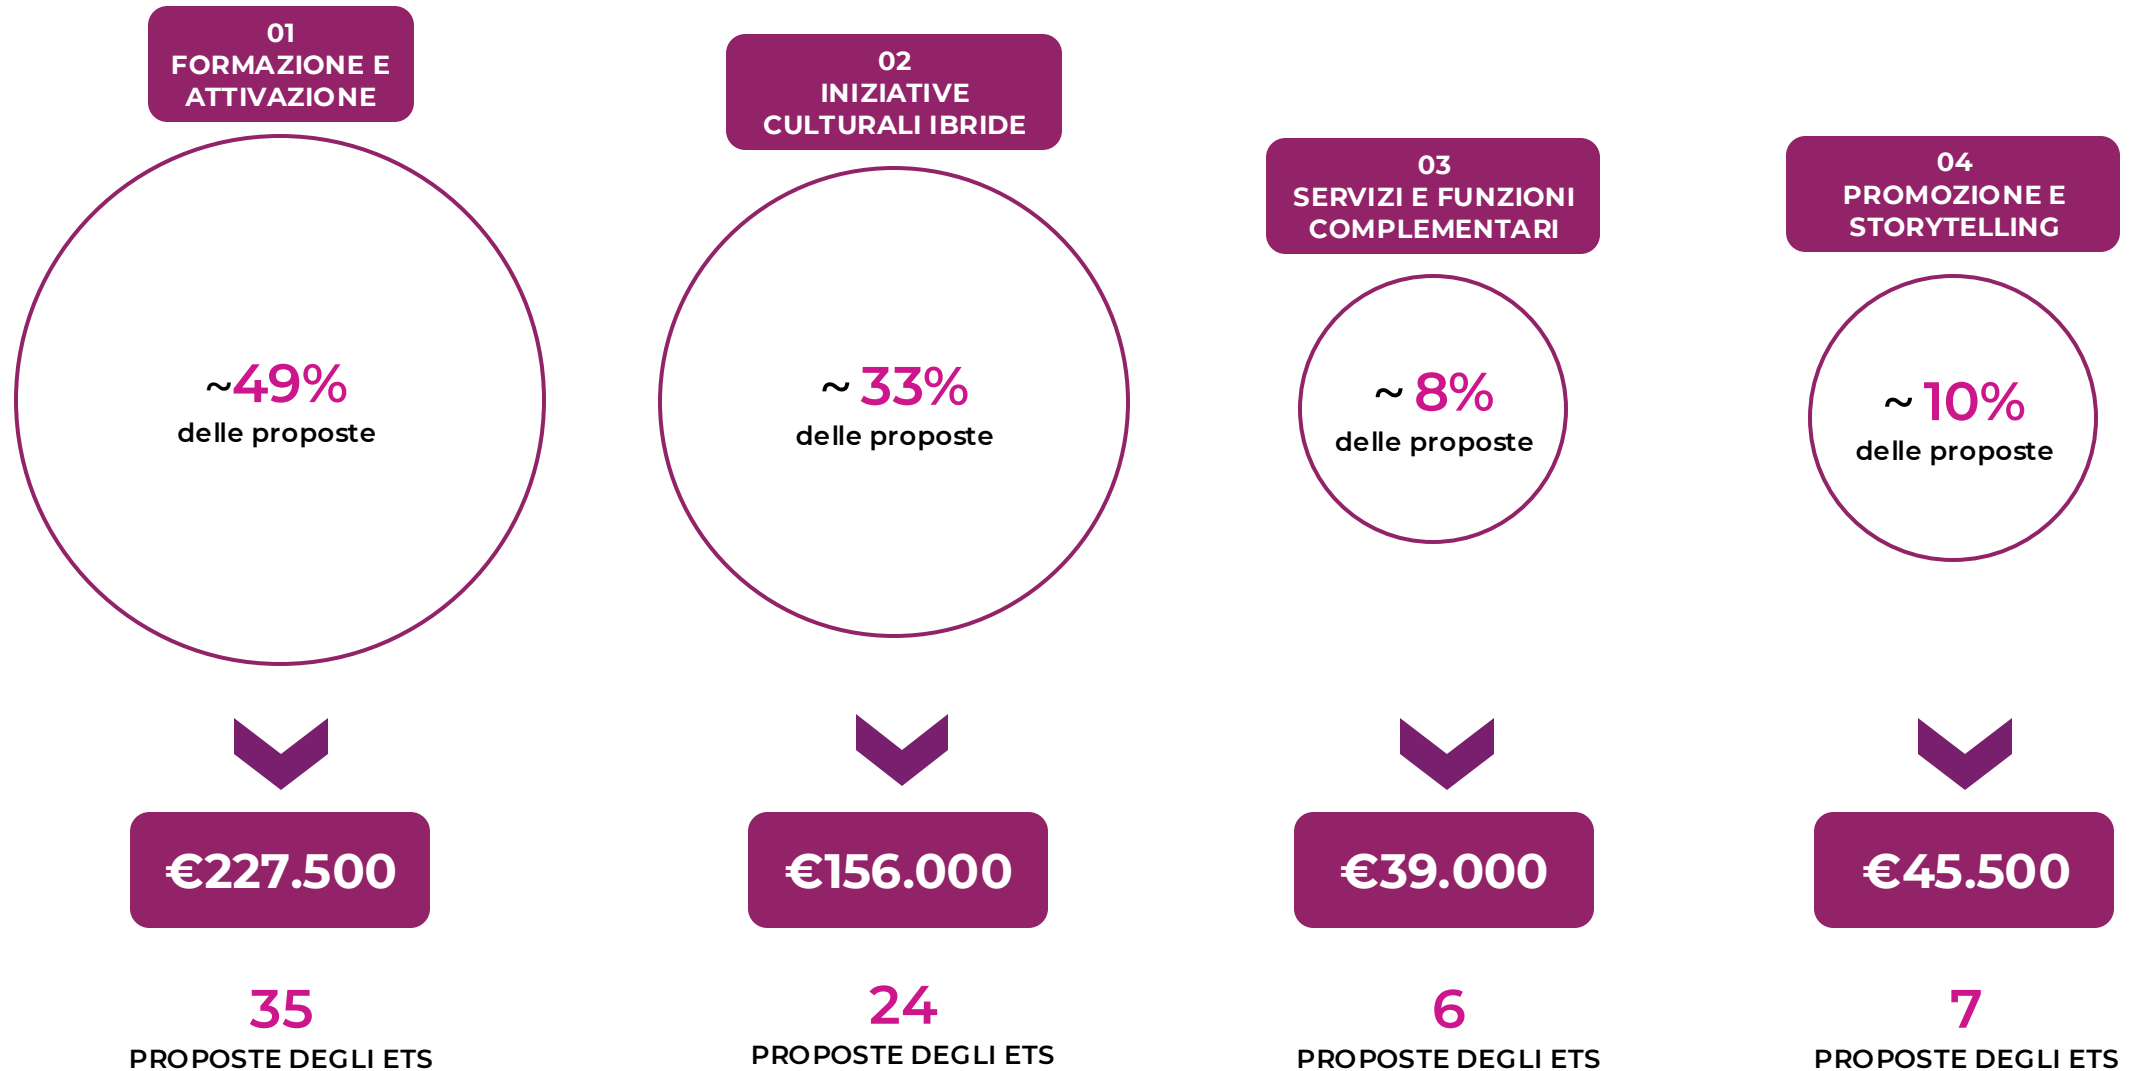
01
FORMAZIONE E ATTIVAZIONE

~49%
delle proposte

€227.500

35
PROPOSTE DEGLI ETS

02
INIZIATIVE CULTURALI IBRIDE

~ 33%
delle proposte

€156.000

24
PROPOSTE DEGLI ETS

03
SERVIZI E FUNZIONI COMPLEMENTARI

~ 8%
delle proposte

€39.000

6
PROPOSTE DEGLI ETS

04
PROMOZIONE E STORYTELLING

~ 10%
delle proposte

€45.500

7
PROPOSTE DEGLI ETS